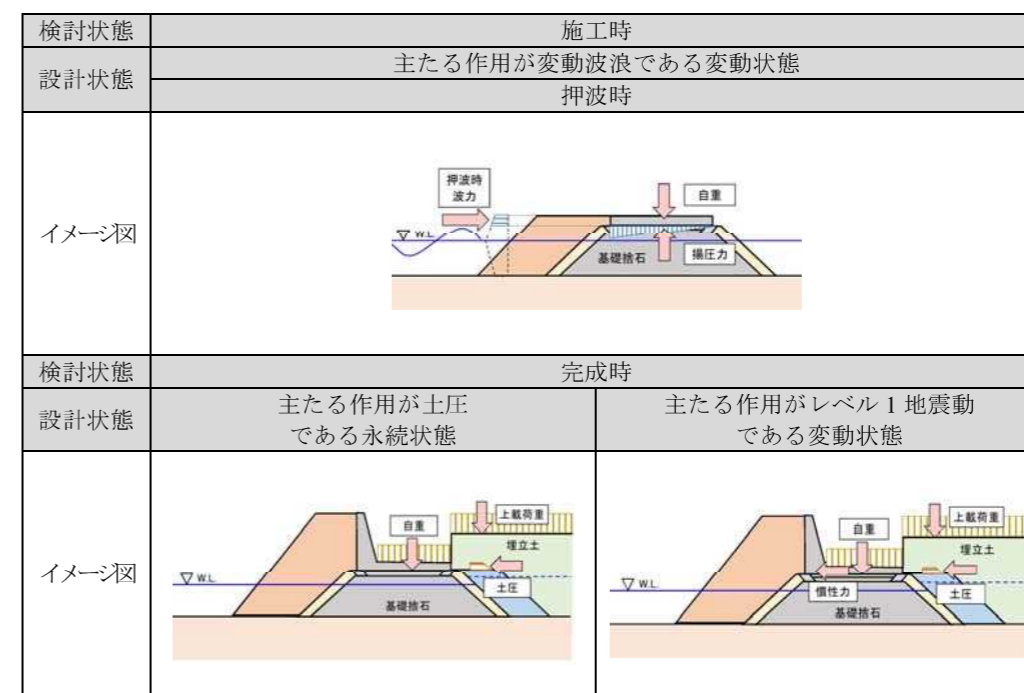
| 検討状態 | 施工時 | |
|---|---|---|
| 設計状態 | 主たる作用が変動波浪である変動状態 | |
| | 押波時 | |
| イメージ図 | 押波時 波力 ▽W.L 自重 基礎捨石 揚圧力 | |
| 検討状態 | 完成時 | |
| 設計状態 | 主たる作用が土圧である永続状態 | 主たる作用がレベル1地震動である変動状態 |
| イメージ図 | ▽W.L 自重 上載荷重 埋立土 土圧 基礎捨石 | ▽W.L 自重 上載荷重 埋立土 慣性力 土圧 基礎捨石 |